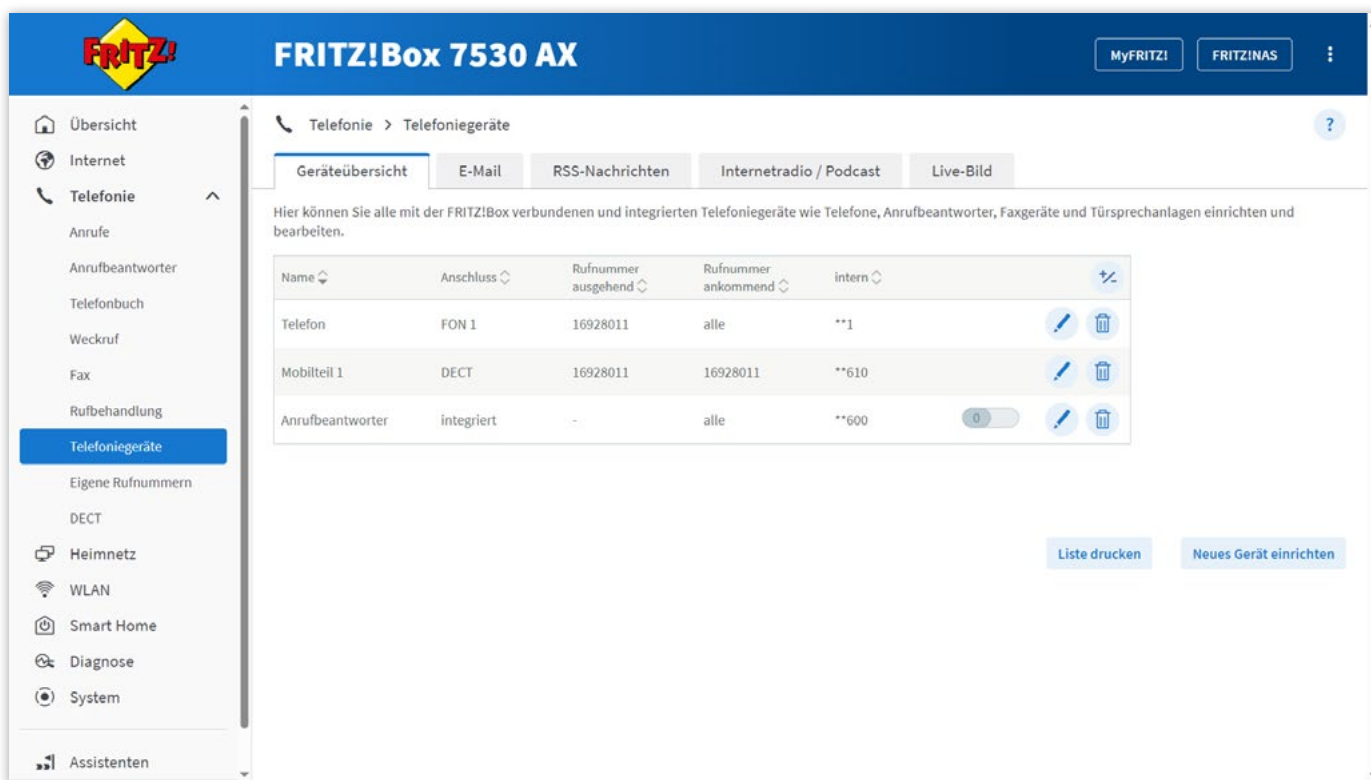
FRITZ!

FRITZ!Box 7530 AX

MyFRITZ! FRITZ!NAS

Übersicht
Internet
Telefonie
Anrufe
Anrufbeantworter
Telefonbuch
Weckruf
Fax
Rufbehandlung
Telefoniegeräte
Eigene Rufnummern
DECT
Heimnetz
WLAN
Smart Home
Diagnose
System
Assistenten

Telefonie > Telefoniegeräte

?

Geräteübersicht | E-Mail | RSS-Nachrichten | Internetradio / Podcast | Live-Bild

Hier können Sie alle mit der FRITZ!Box verbundenen und integrierten Telefoniegeräte wie Telefone, Anrufbeantworter, Faxgeräte und Türsprechanlagen einrichten und bearbeiten.

| Name | Anschluss | Rufnummer ausgehend | Rufnummer ankommend | intern | | +/- |
|---|---|---|---|---|---|---|
| Telefon | FON 1 | 16928011 | alle | **1 | | |
| Mobilteil 1 | DECT | 16928011 | 16928011 | **610 | | |
| Anrufbeantworter | integriert | - | alle | **600 | 0 | |

Liste drucken
Neues Gerät einrichten